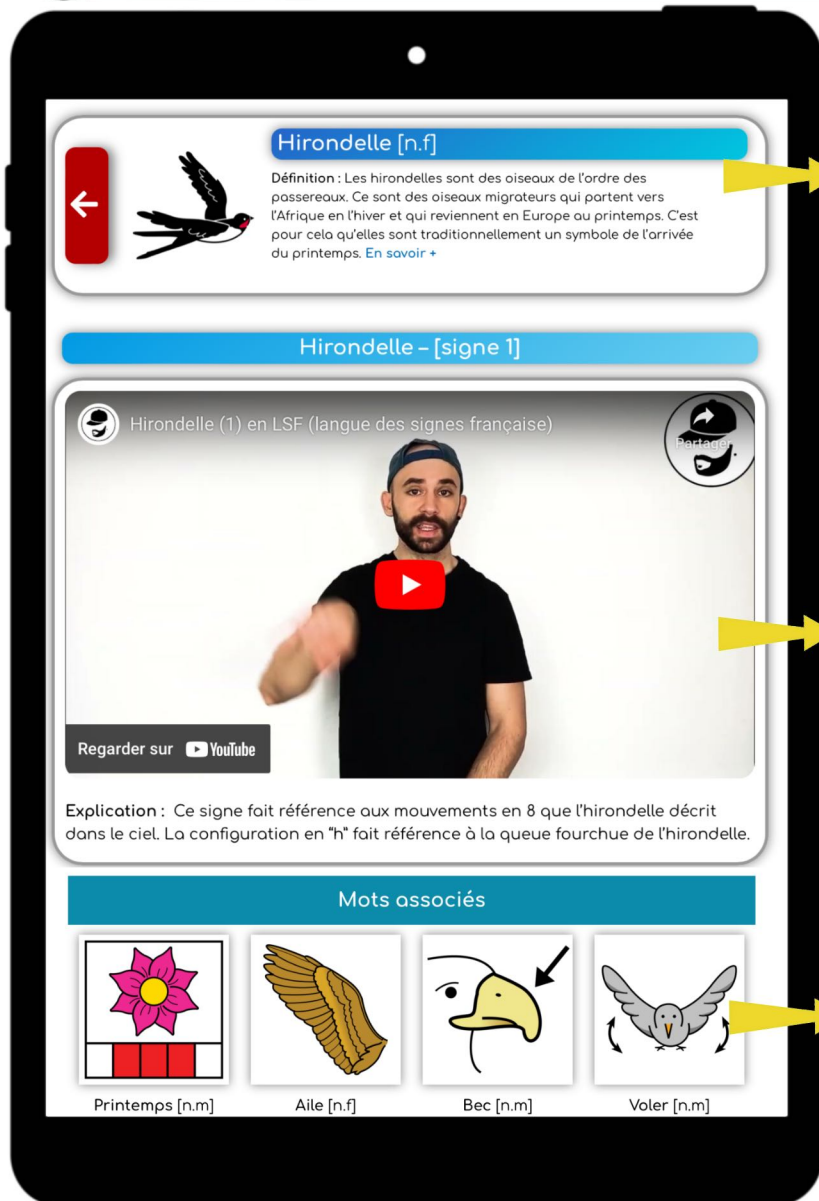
Hirondelle [n.f]

Définition : Les hirondelles sont des oiseaux de l'ordre des passereaux. Ce sont des oiseaux migrateurs qui partent vers l'Afrique en l'hiver et qui reviennent en Europe au printemps. C'est pour cela qu'elles sont traditionnellement un symbole de l'arrivée du printemps. En savoir +

Hirondelle – [signe 1]

Hirondelle (1) en LSF (langue des signes française)

Partager

Regarder sur YouTube

Explication : Ce signe fait référence aux mouvements en 8 que l'hirondelle décrit dans le ciel. La configuration en "h" fait référence à la queue fourchue de l'hirondelle.

Mots associés

Printemps [n.m]

Aile [n.f]

Bec [n.m]

Voler [n.m]